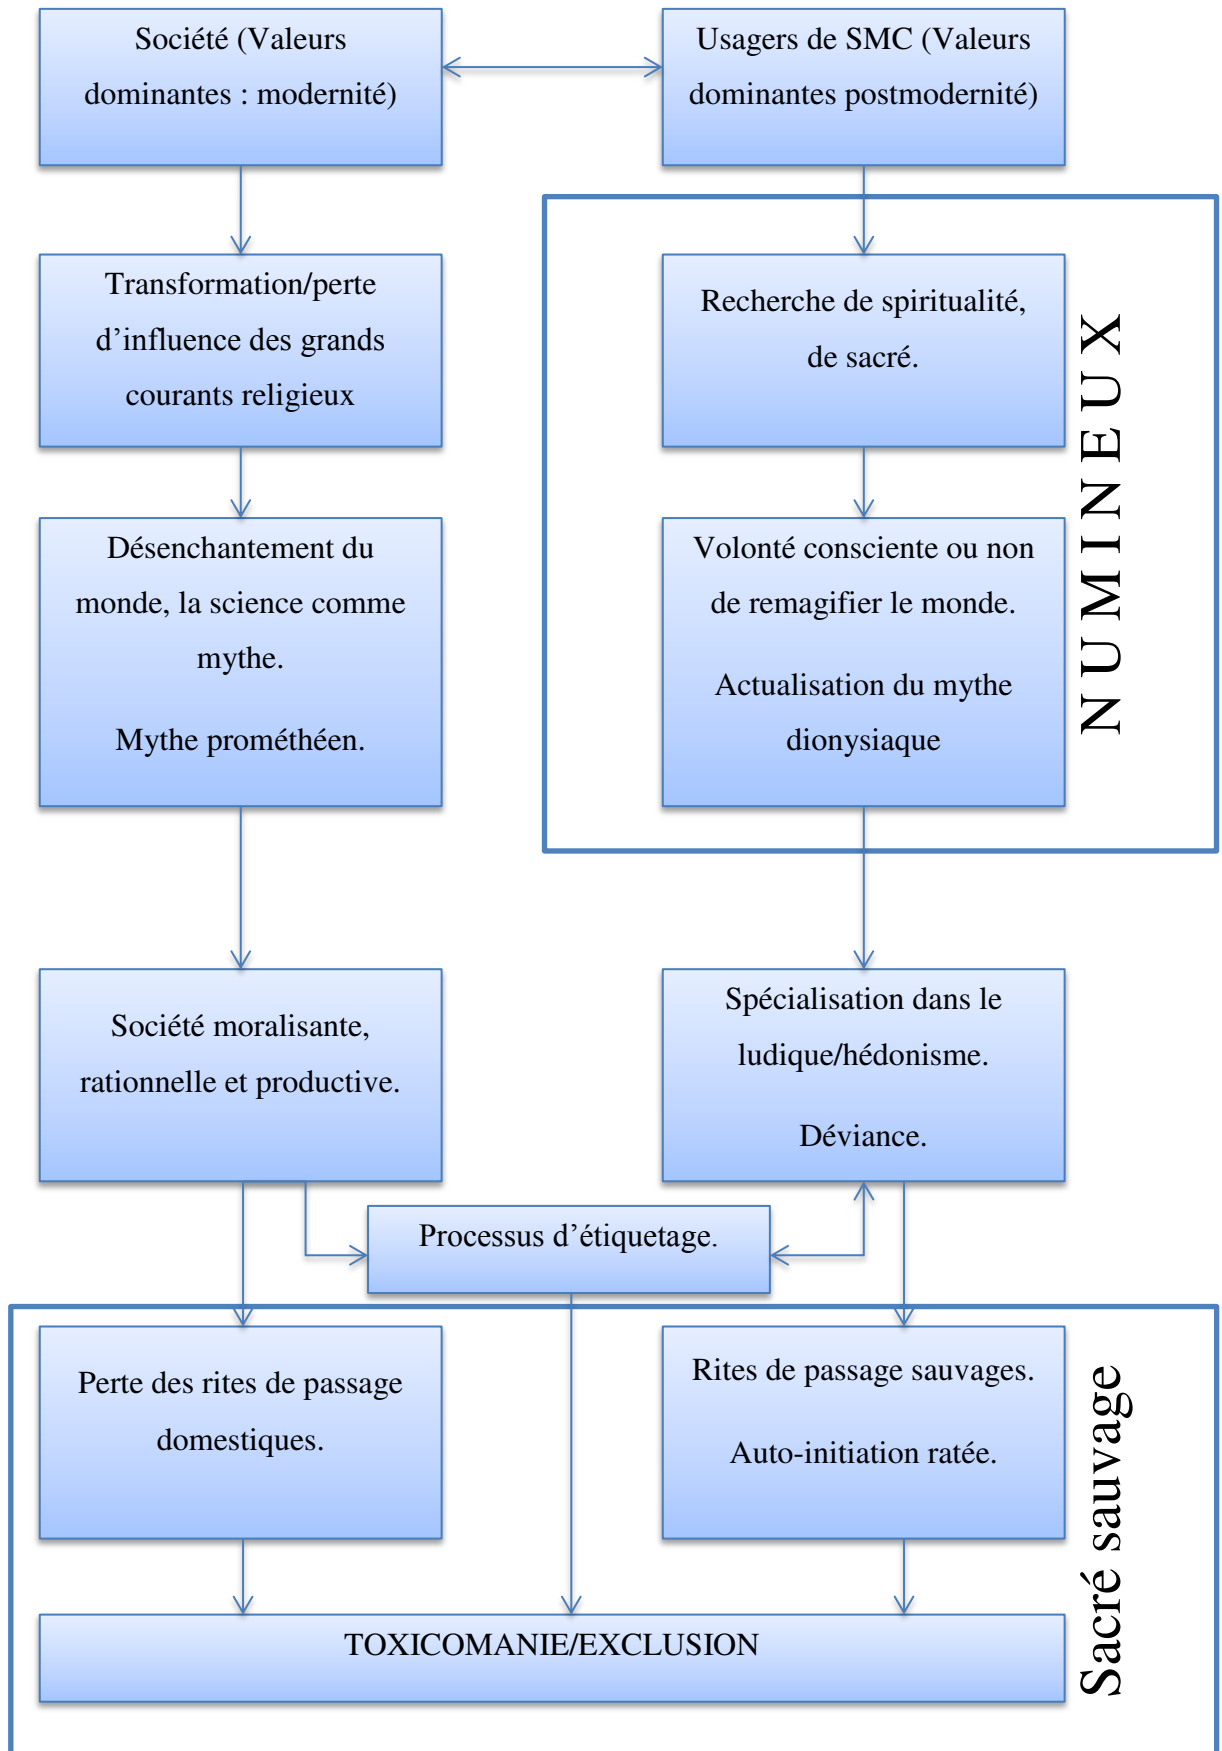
Société (Valeurs dominantes : modernité)

Usagers de SMC (Valeurs dominantes postmodernité)

Transformation/perte d’influence des grands courants religieux

Recherche de spiritualité, de sacré.

NUMINEUX

Désenchantement du monde, la science comme mythe.

Mythe prométhéen.

Volonté consciente ou non de remagifier le monde.

Actualisation du mythe dionysiaque

Société moralisante, rationnelle et productive.

Spécialisation dans le ludique/hédonisme.

Déviance.

Processus d’étiquetage.

Perte des rites de passage domestiques.

Rites de passage sauvages.

Auto-initiation ratée.

Sacré sauvage

TOXICOMANIE/EXCLUSION